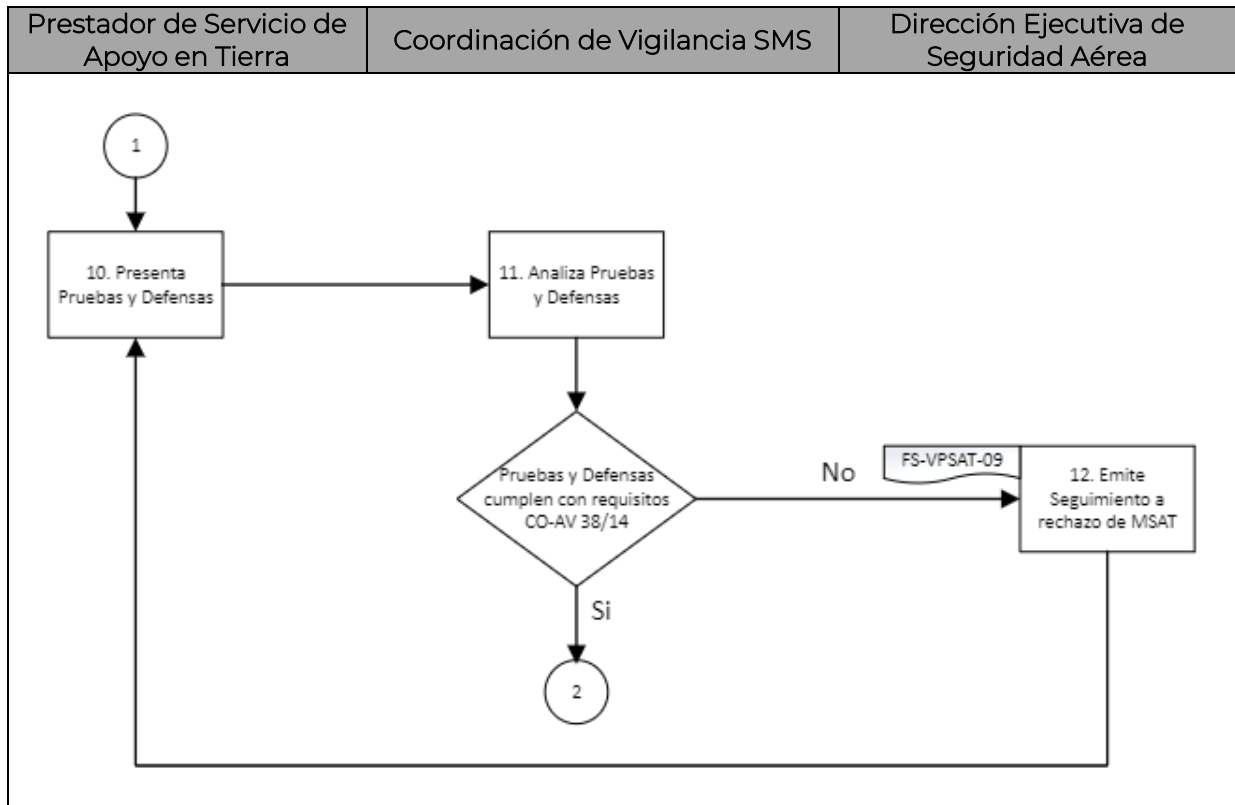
| Prestador de Servicio de Apoyo en Tierra | Coordinación de Vigilancia SMS | Dirección Ejecutiva de Seguridad Aérea |
|---|---|---|

1

10. Presenta Pruebas y Defensas

11. Analiza Pruebas y Defensas

Pruebas y Defensas cumplen con requisitos CO-AV 38/14

No

FS-VPSAT-09

12. Emite Seguimiento a rechazo de MSAT

Si

2